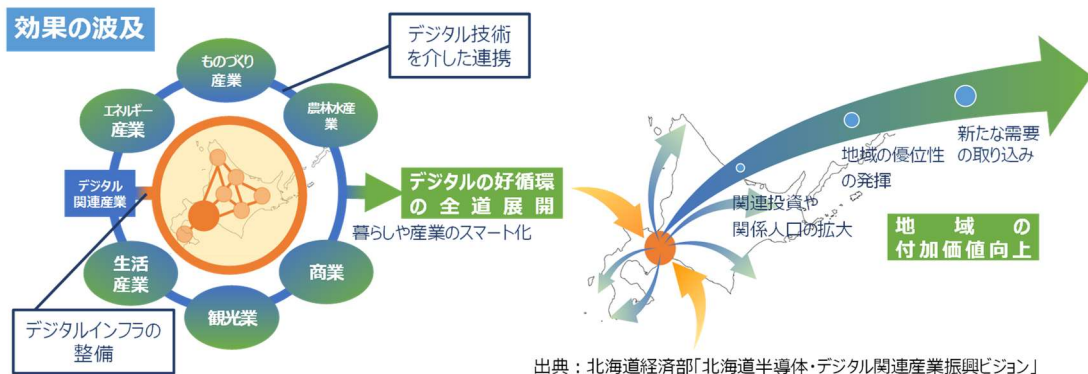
効果の波及

デジタル技術を介した連携

ものづくり産業

農林水産業

エネルギー産業

デジタル関連産業

生活産業

観光業

商業

デジタルインフラの整備

デジタルの好循環の全道展開

暮らしや産業のスマート化

関連投資や関係人口の拡大

地域の優位性の発揮

新たな需要の取り込み

地域の付加価値向上

出典：北海道経済部「北海道半導体・デジタル関連産業振興ビジョン」